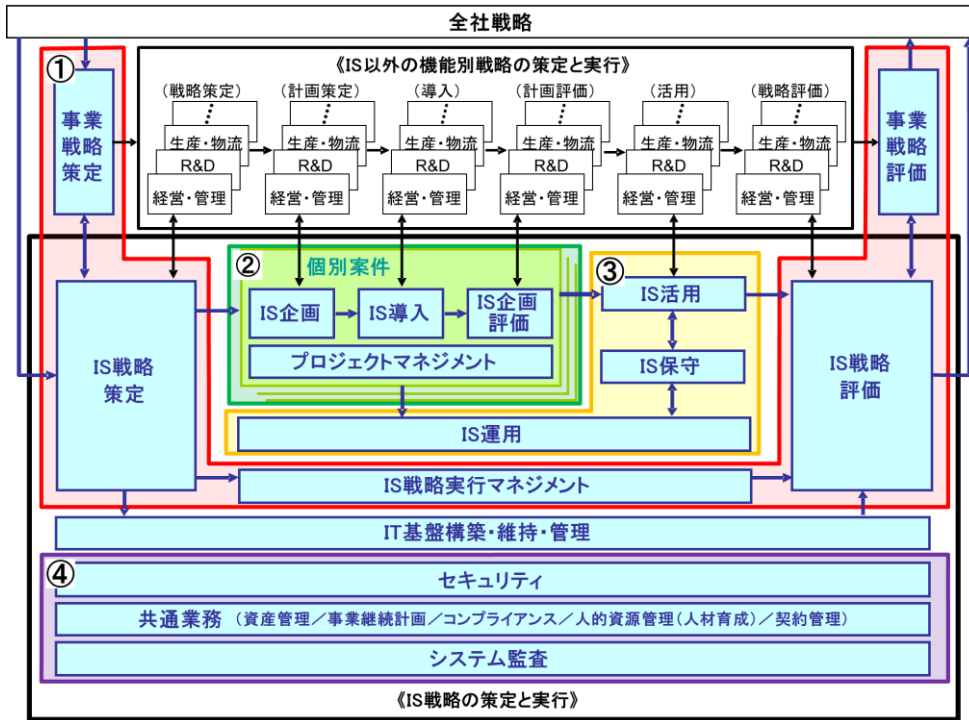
全社戦略

①

事業戦略策定

《IS以外の機能別戦略の策定と実行》

（戦略策定）
生産・物流
R&D
経営・管理

（計画策定）
生産・物流
R&D
経営・管理

（導入）
生産・物流
R&D
経営・管理

（計画評価）
生産・物流
R&D
経営・管理

（活用）
生産・物流
R&D
経営・管理

（戦略評価）
生産・物流
R&D
経営・管理

事業戦略評価

IS戦略策定

②
個別案件

IS企画

IS導入

IS企画評価

プロジェクトマネジメント

③

IS活用

IS保守

IS運用

IS戦略評価

IS戦略実行マネジメント

IT基盤構築・維持・管理

④

セキュリティ

共通業務（資産管理／事業継続計画／コンプライアンス／人的資源管理（人材育成）／契約管理）

システム監査

《IS戦略の策定と実行》